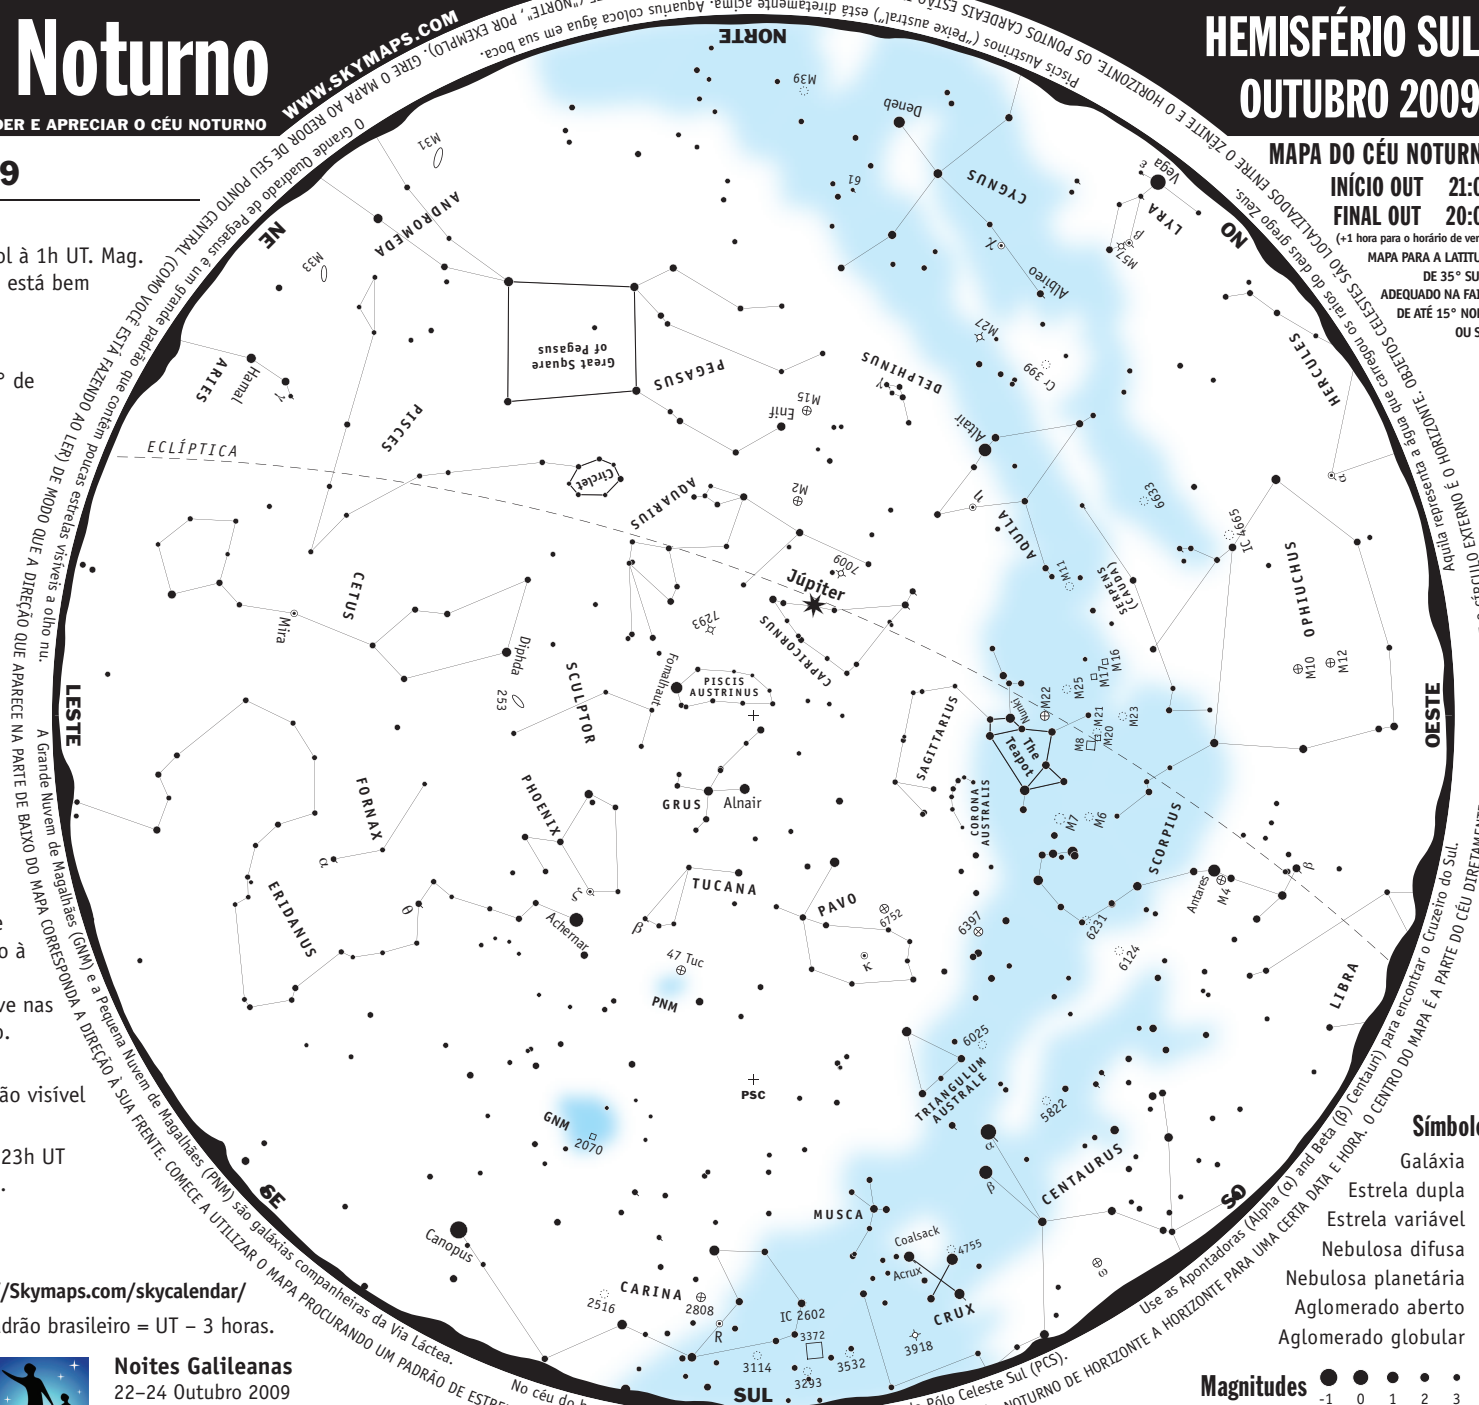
Noturno
DER E APRECIAR O CÉU NOTURNO

HEMISFÉRIO SUL
OUTUBRO 2009

MAPA DO CÉU NOTURN
INÍCIO OUT 21:0
FINAL OUT 20:0
(+1 hora para o horário de ver
MAPA PARA A LATITU
DE 35° SU
ADEQUADO NA FAI
DE ATÉ 15° NOI
OU S

9

ol à 1h UT. Mag.
está bem

de

o à

ve nas
.

ão visível

23h UT
.

/Skymaps.com/skycalendar/
drão brasileiro = UT − 3 horas.

Noites Galileanas
22–24 Outubro 2009

WWW.SKYMAPS.COM

O Grande Quadrado de Pegasus é um grande padrão que contém poucas estrelas visíveis a olho nu.

A Grande Nuvem de Magalhães (GNM) e a Pequena Nuvem de Magalhães (PNM) são galáxias companheiras da Via Láctea.

Use as Apontadoras (Alpha (α) and Beta (β) Centauri) para encontrar o Cruzeiro do Sul.

Piscis Austrinus ("peixe austral") está diretamente acima. Aquarius coloca água em sua boca.

Aquila representa a águia que carregou os raios do deus grego Zeus.

NORTE
LESTE
OESTE
SUL
NE
ON
SE
SO

ECLÍPTICA
ANDROMEDA
M31
M33
ARIES
Hamal
PISCES
Great Square of Pegasus
PEGASUS
Enif
M15
M39
Deneb
CYGNUS
Vega
LYRA
M57
Albireo
M27
DELPHINUS
Cr 399
Altair
AQUILA
M11
6633
IC 4665
HERCULES
OPHIUCHUS
M10
M12
SERPENS (CAUDA)
M16
M17
M25
M22
M8
M20
M21
M23
The Teapot
SAGITTARIUS
CORONA AUSTRALIS
M7
M6
SCORPIUS
Antares
M4
6231
6124
LIBRA
Circlet
AQUARIUS
M2
7009
Júpiter
CAPRICORNUS
7293
CETUS
Mira
Diphda
253
SCULPTOR
Fomalhaut
PISCIS AUSTRINUS
GRUS
Alnair
FORNAX
PHOENIX
ERIDANUS
Achernar
TUCANA
47 Tuc
PNM
PAVO
6752
6397
GNM
2070
PSC
TRIANGULUM AUSTRALE
6025
5822
CENTAURUS
MUSCA
Coalsack
4755
Acrux
CRUX
3918
Canopus
CARINA
2516
2808
IC 2602
3372
3114
3293
3532

Símbolo
Galáxia
Estrela dupla
Estrela variável
Nebulosa difusa
Nebulosa planetária
Aglomerado aberto
Aglomerado globular

Magnitudes -1 0 1 2 3